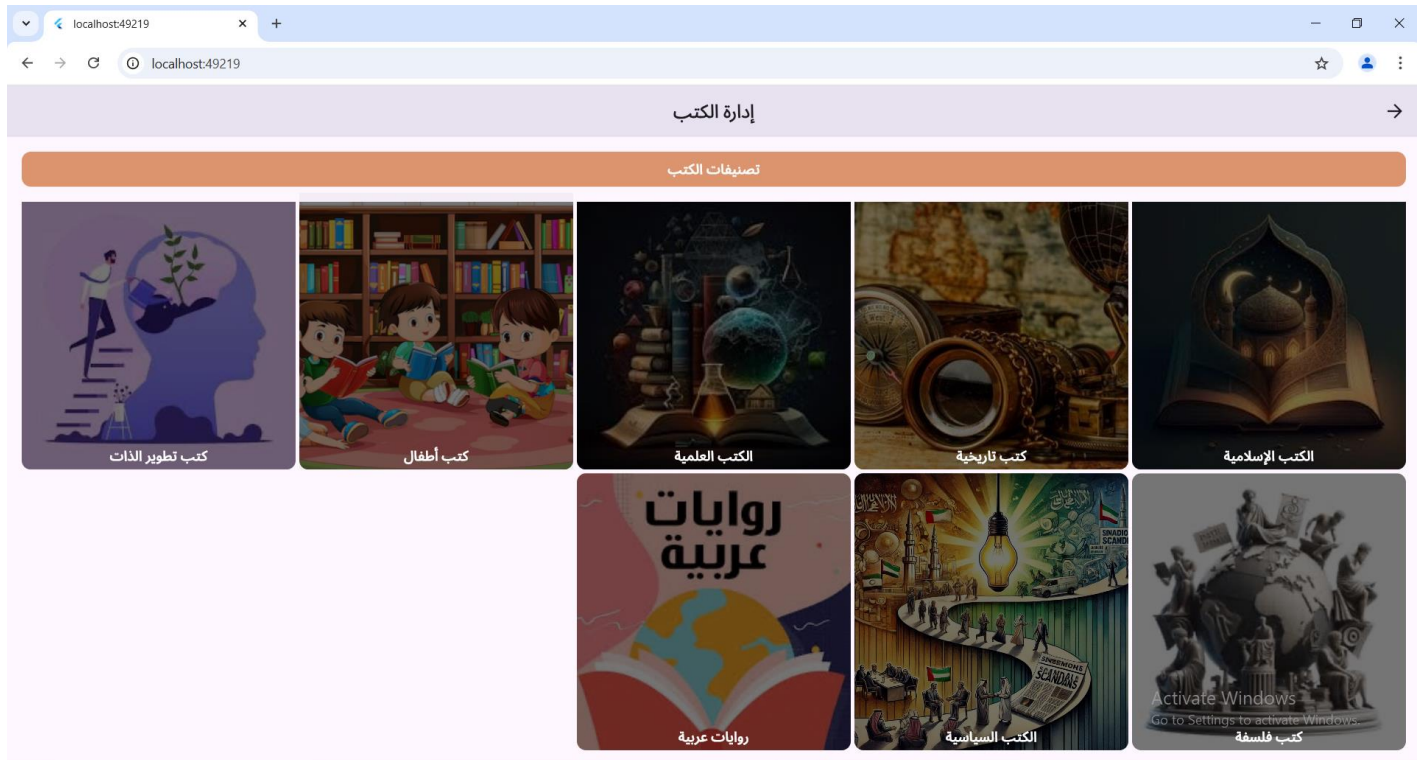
localhost:49219
localhost:49219

إدارة الكتب

تصنيفات الكتب

الكتب الإسلامية
كتب تاريخية
الكتب العلمية
كتب أطفال
كتب تطوير الذات

كتب فلسفة
الكتب السياسية
روايات
عربية
روايات عربية

Activate Windows
Go to Settings to activate Windows.